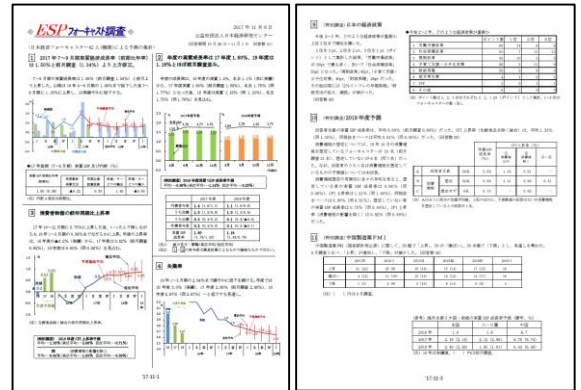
ESPフォーキャスト調査

2017 年 11 月 8 日
公益社団法人日本経済研究センター

1 2017 年 7～9 月期実質経済成長率（前期比年率）は 1.56％と前月調査（1.34％）より上方修正。

2 年度の実質成長率は 17 年度 1.60％、18 年度は 1.19％と伸び率を上方修正。

3 消費者物価の前年同期比上昇率

4 失業率

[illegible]

5 (特別調査) 日本の経済政策

6 (特別調査) 2018 年度予算

7 (特別調査) 中国製造業 PMI

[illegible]